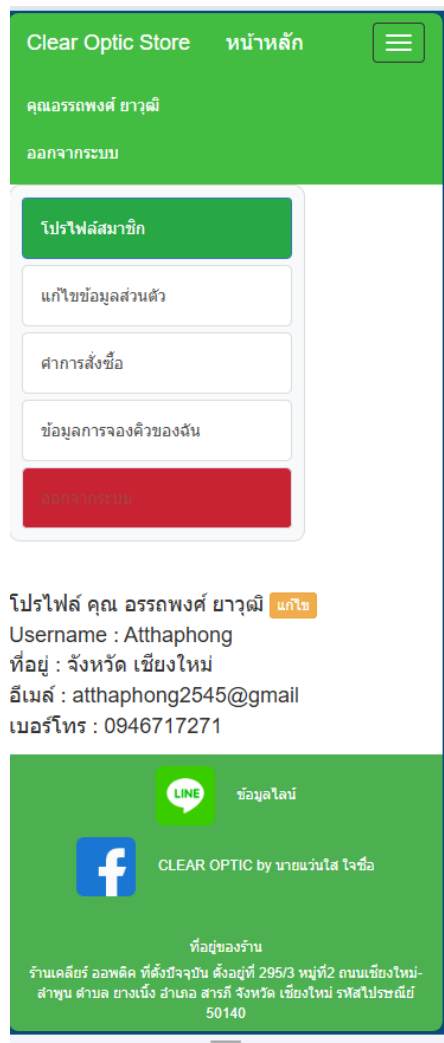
Clear Optic Store หน้าหลัก

คุณอรรถพงศ์ ยาวุฒิ

ออกจากระบบ

โปรไฟล์สมาชิก

แก้ไขข้อมูลส่วนตัว

ศาการสั่งซื้อ

ข้อมูลการจองคิวของฉัน

ออกจากระบบ

โปรไฟล์ คุณ อรรถพงศ์ ยาวุฒิ แก้ไข
Username : Atthaphong
ที่อยู่ : จังหวัด เชียงใหม่
อีเมล์ : atthaphong2545@gmail
เบอร์โทร : 0946717271

LINE ข้อมูลไลน์

CLEAR OPTIC by นายแว่นใส ใจซื่อ

ที่อยู่ของร้าน
ร้านเคลียร์ ออพติค ที่ตั้งปัจจุบัน ตั้งอยู่ที่ 295/3 หมู่ที่2 ถนนเชียงใหม่-ลำพูน ตำบล ยางเนิ้ง อำเภอ สารภี จังหวัด เชียงใหม่ รหัสไปรษณีย์ 50140